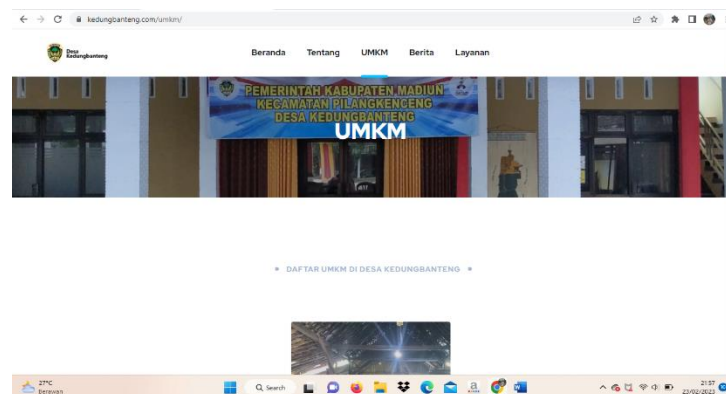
kedungbanteng.com/umkm/

Desa Kedungbanteng

Beranda Tentang UMKM Berita Layanan

PEMERINTAH KABUPATEN MADIUN
KECAMATAN PILANGKENCENG
DESA KEDUNGBANTENG

UMKM

DAFTAR UMKM DI DESA KEDUNGBANTENG

27°C
Berawan

Search

21:57
23/02/2023